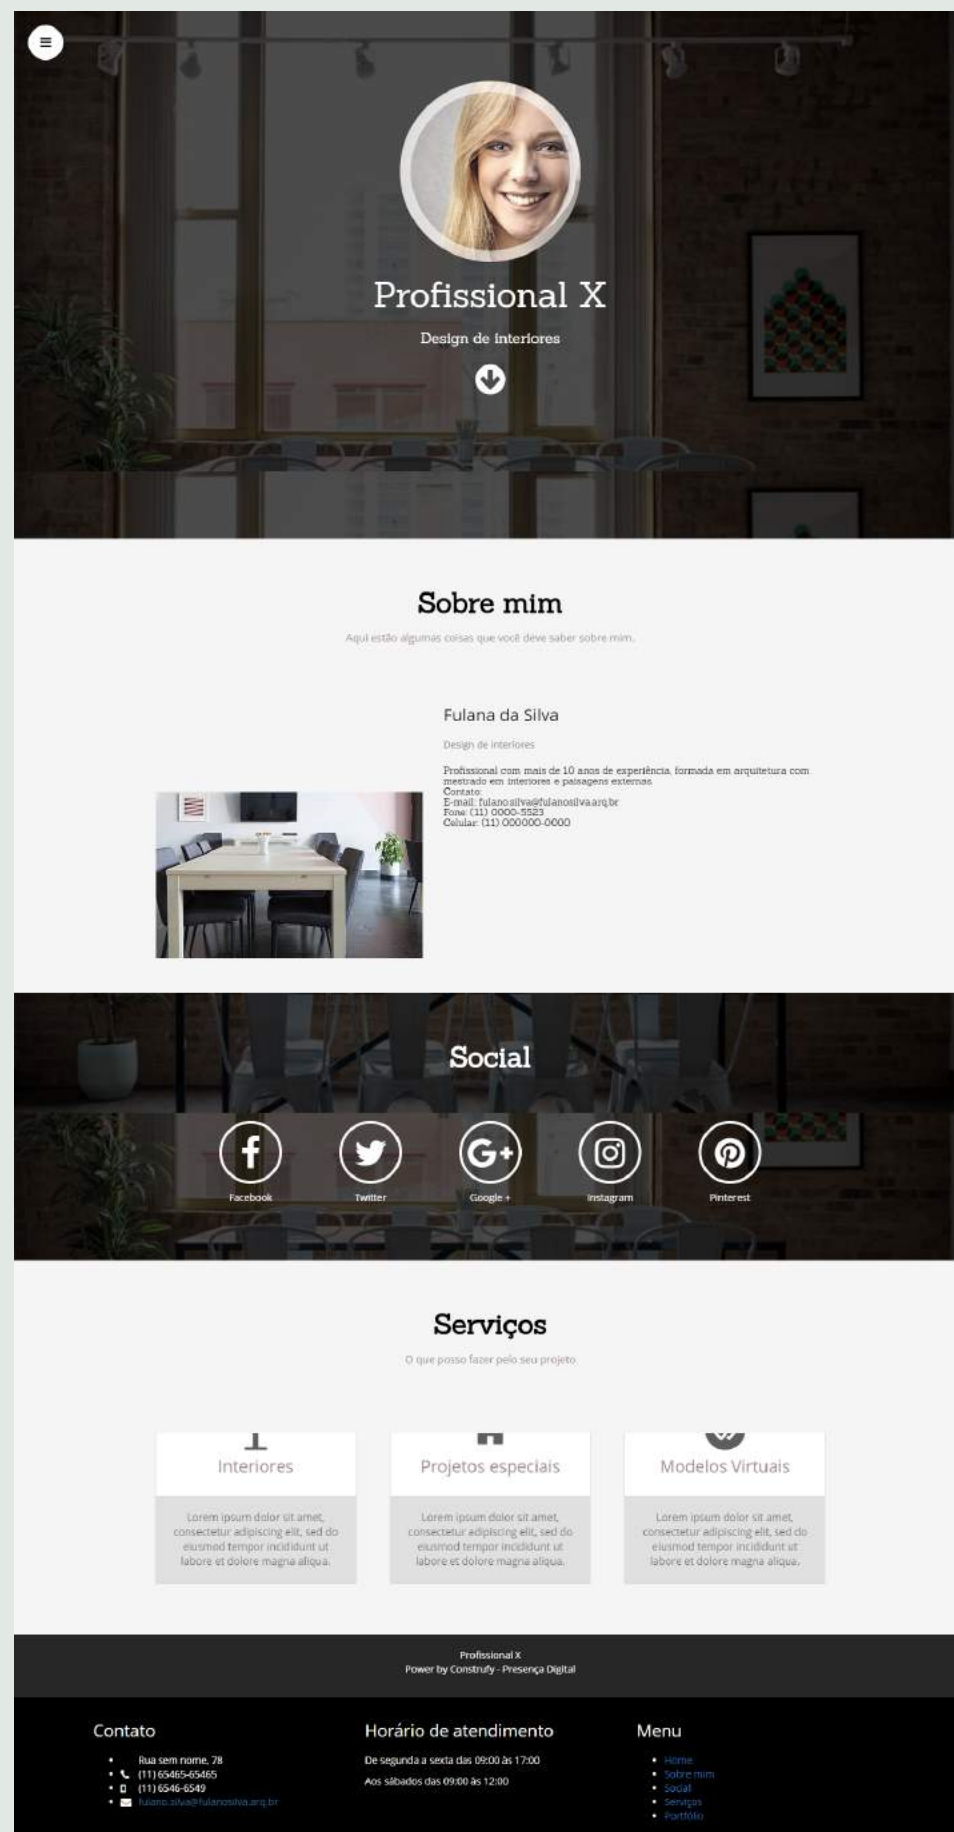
Profissional X

Design de interiores

Sobre mim

Aqui estão algumas coisas que você deve saber sobre mim.

Fulana da Silva

Design de interiores

Profissional com mais de 10 anos de experiência, formada em arquitetura com mestrado em interiores e paisagens externas.
Contato:
E-mail: fulano.silva@fulanosilva.arq.br
Fone: (11) 0000-5523
Celular: (11) 000000-0000

Social

Facebook

Twitter

Google +

Instagram

Pinterest

Serviços

O que posso fazer pelo seu projeto

Interiores

Lorem ipsum dolor sit amet, consectetur adipiscing elit, sed do eiusmod tempor incididunt ut labore et dolore magna aliqua.

Projetos especiais

Lorem ipsum dolor sit amet, consectetur adipiscing elit, sed do eiusmod tempor incididunt ut labore et dolore magna aliqua.

Modelos Virtuais

Lorem ipsum dolor sit amet, consectetur adipiscing elit, sed do eiusmod tempor incididunt ut labore et dolore magna aliqua.

Profissional X
Power by Construfy - Presença Digital

Contato

- Rua sem nome, 78
- (11) 65465-65465
- (11) 6546-6549
- fulano.silva@fulanosilva.arq.br

Horário de atendimento

De segunda a sexta das 09:00 às 17:00

Aos sábados das 09:00 às 12:00

Menu

- Home
- Sobre mim
- Social
- Serviços
- Portfólio